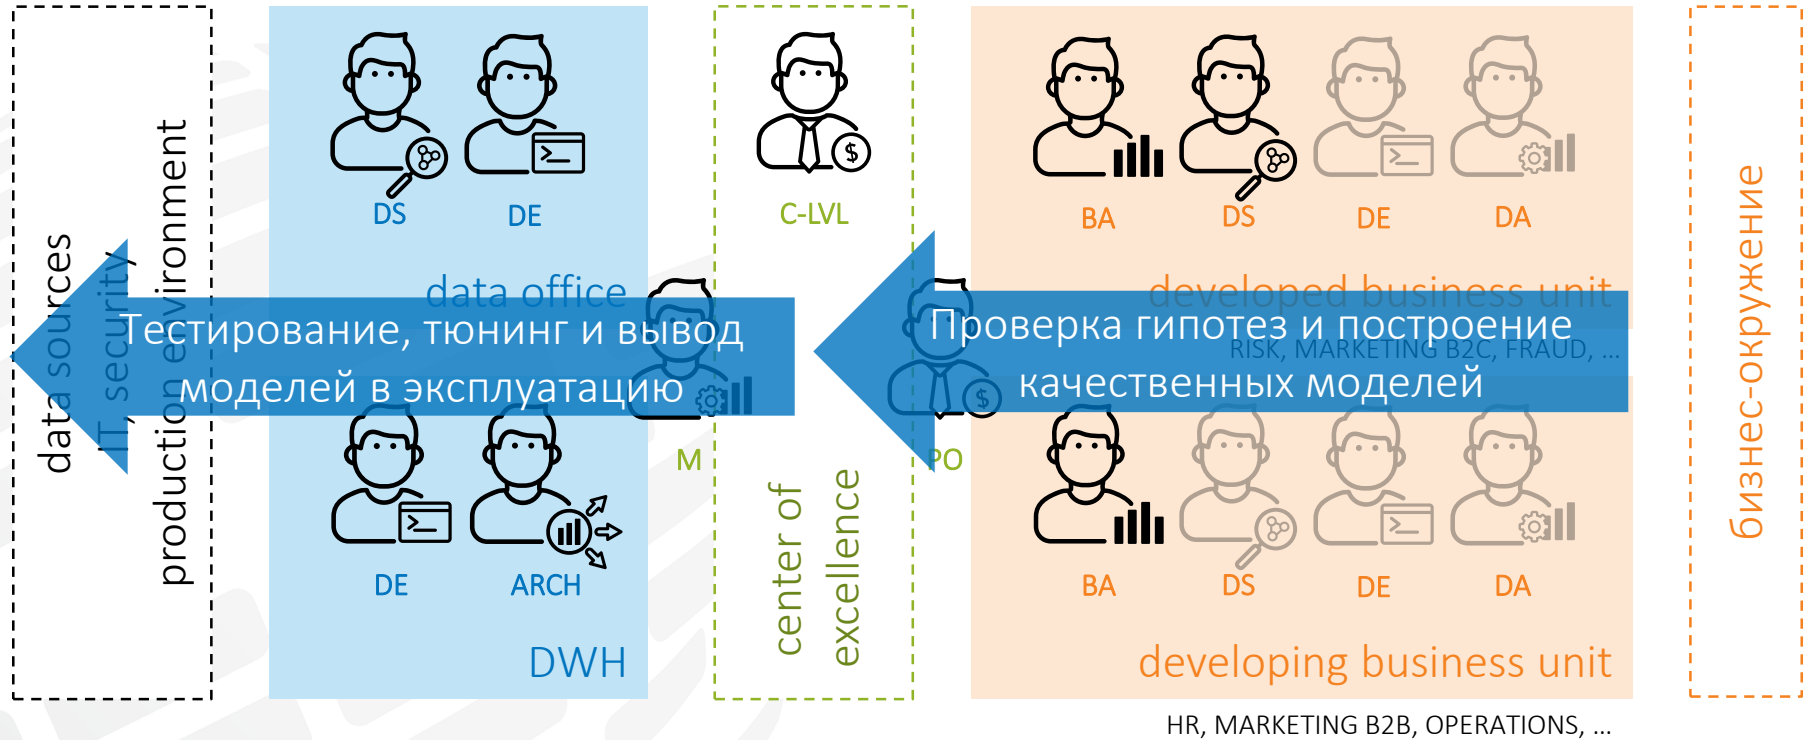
data sources
IT, security
production environment

DS
DE
data office
M
DE
ARCH
DWH

C-LVL
center of excellence

Тестирование, тюнинг и вывод моделей в эксплуатацию

BA
DS
DE
DA
developed business unit
RISK, MARKETING B2C, FRAUD, ...
PO
BA
DS
DE
DA
developing business unit
HR, MARKETING B2B, OPERATIONS, ...

Проверка гипотез и построение качественных моделей

бизнес-окружение